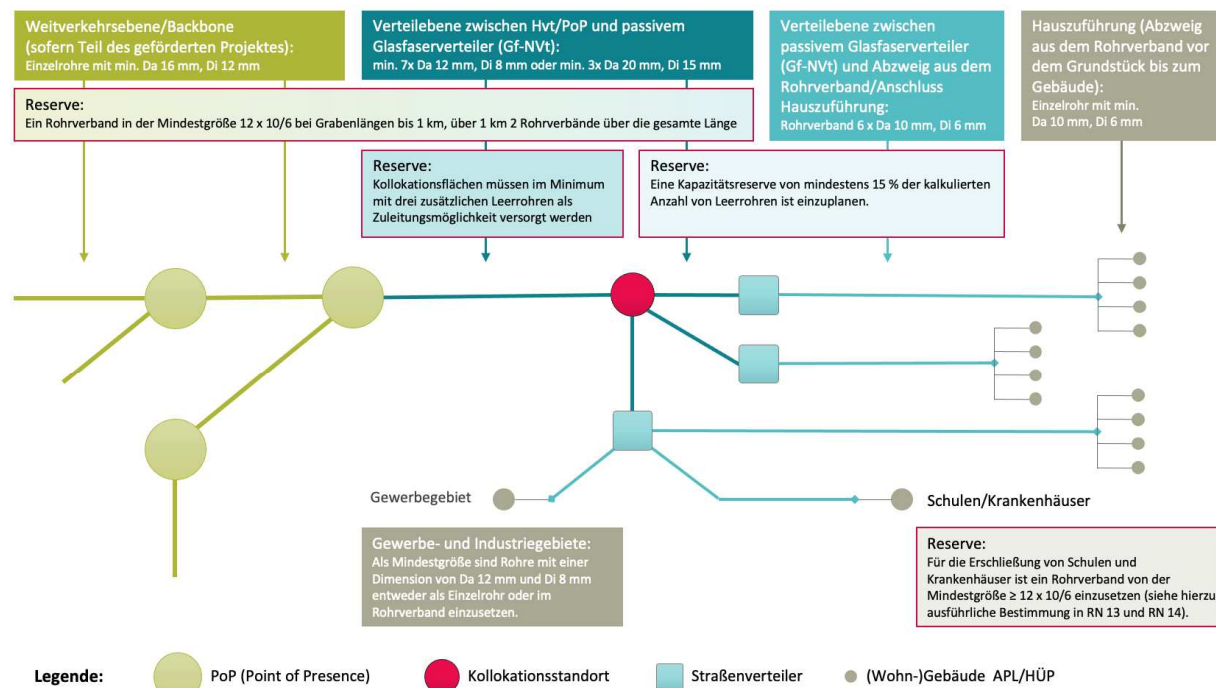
Weitverkehrsebene/Backbone (sofern Teil des geförderten Projektes):
Einzelrohre mit min. Da 16 mm, Di 12 mm

Verteilebene zwischen Hvt/PoP und passivem Glasfaserverteiler (Gf-NVt):
min. 7x Da 12 mm, Di 8 mm oder min. 3x Da 20 mm, Di 15 mm

Verteilebene zwischen passivem Glasfaserverteiler (Gf-NVt) und Abzweig aus dem Rohrverband/Anschluss Hauszuführung:
Rohrverband 6 x Da 10 mm, Di 6 mm

Hauszuführung (Abzweig aus dem Rohrverband vor dem Grundstück bis zum Gebäude):
Einzelrohr mit min. Da 10 mm, Di 6 mm

Reserve:
Ein Rohrverband in der Mindestgröße 12 x 10/6 bei Grabenlängen bis 1 km, über 1 km 2 Rohrverbände über die gesamte Länge

Reserve:
Kollokationsflächen müssen im Minimum mit drei zusätzlichen Leerrohren als Zuleitungsmöglichkeit versorgt werden

Reserve:
Eine Kapazitätsreserve von mindestens 15 % der kalkulierten Anzahl von Leerrohren ist einzuplanen.

Gewerbegebiet

Schulen/Krankenhäuser

Gewerbe- und Industriegebiete:
Als Mindestgröße sind Rohre mit einer Dimension von Da 12 mm und Di 8 mm entweder als Einzelrohr oder im Rohrverband einzusetzen.

Reserve:
Für die Erschließung von Schulen und Krankenhäuser ist ein Rohrverband von der Mindestgröße ≥ 12 x 10/6 einzusetzen (siehe hierzu ausführliche Bestimmung in RN 13 und RN 14).

Legende: PoP (Point of Presence) Kollokationsstandort Straßenverteiler (Wohn-)Gebäude APL/HÜP